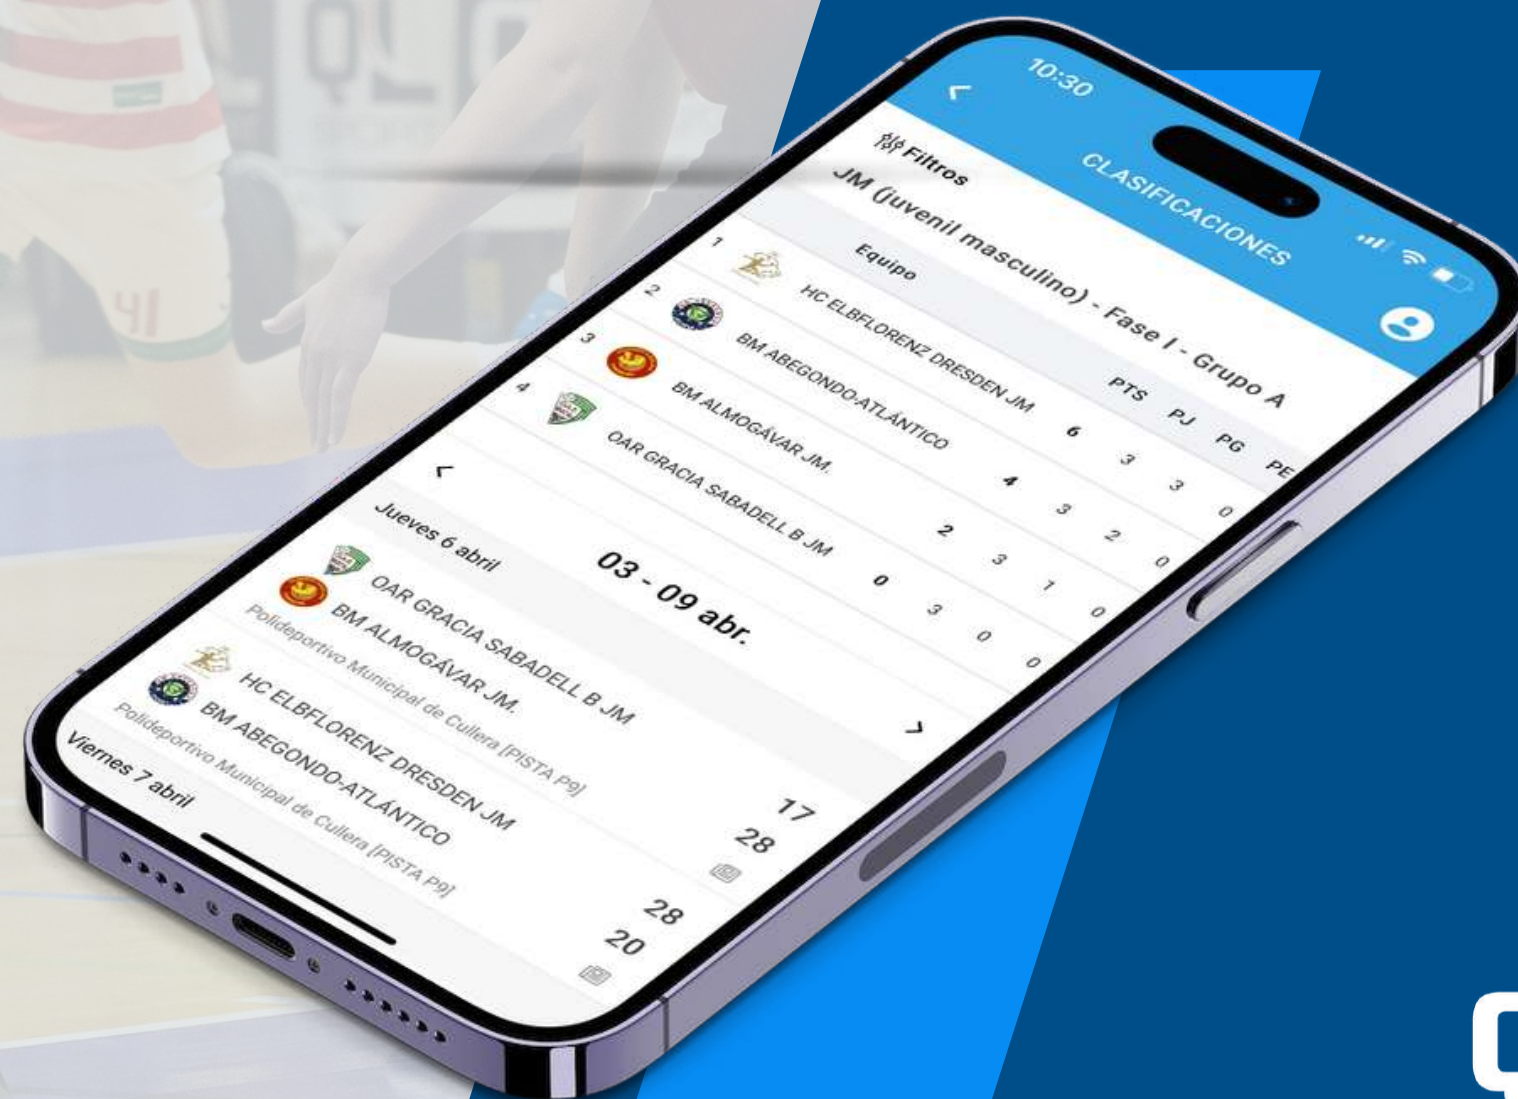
10:30

CLASIFICACIONES

Filtros

JM (juvenil masculino) - Fase I - Grupo A

| | Equipo | PTS | PJ | PG | PE |
|---|---|---|---|---|---|
| 1 | HC ELBFLORENZ DRESDEN JM | 6 | 3 | 3 | 0 |
| 2 | BM ABEGONDO-ATLÁNTICO | 4 | 3 | 2 | 0 |
| 3 | BM ALMOGÁVAR JM. | 2 | 3 | 1 | 0 |
| 4 | OAR GRACIA SABADELL B JM | 0 | 3 | 0 | 0 |

03 - 09 abr.

Jueves 6 abril

OAR GRACIA SABADELL B JM 17
BM ALMOGÁVAR JM. 28
Polideportivo Municipal de Cullera (PISTA P9)

HC ELBFLORENZ DRESDEN JM 28
BM ABEGONDO-ATLÁNTICO 20
Polideportivo Municipal de Cullera (PISTA P9)

Viernes 7 abril